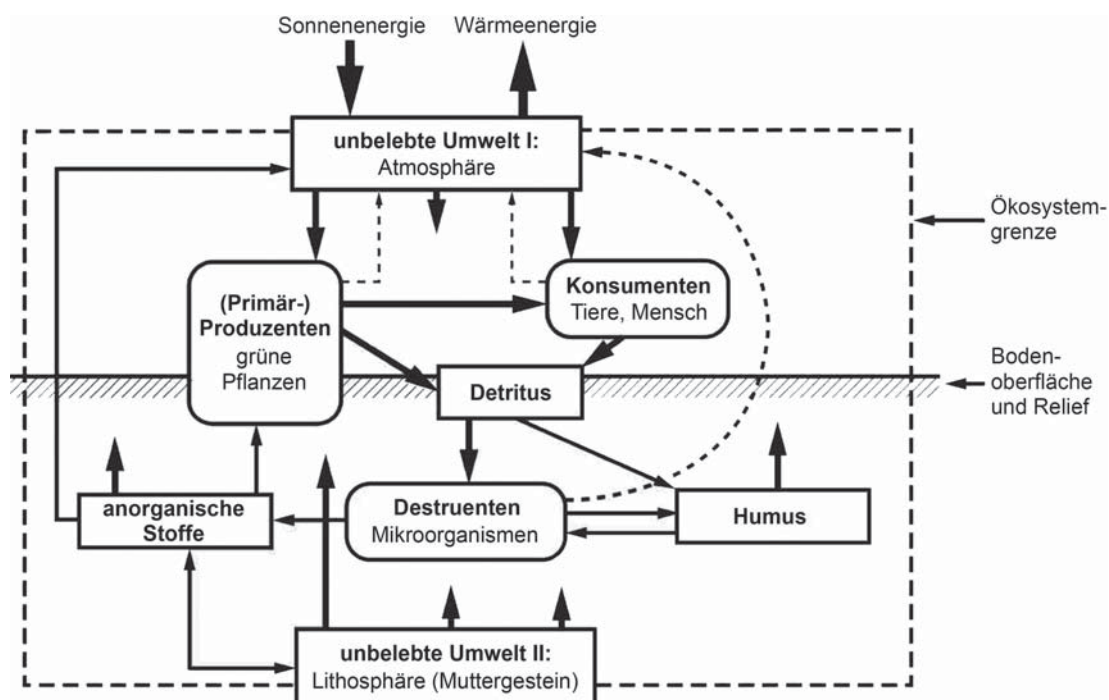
Sonnenenergie

Wärmeenergie

**unbelebte Umwelt I:**
Atmosphäre

Ökosystemgrenze

**(Primär-) Produzenten**
grüne Pflanzen

**Konsumenten**
Tiere, Mensch

Bodenoberfläche und Relief

**Detritus**

**anorganische Stoffe**

**Destruenten**
Mikroorganismen

**Humus**

**unbelebte Umwelt II:**
Lithosphäre (Muttergestein)